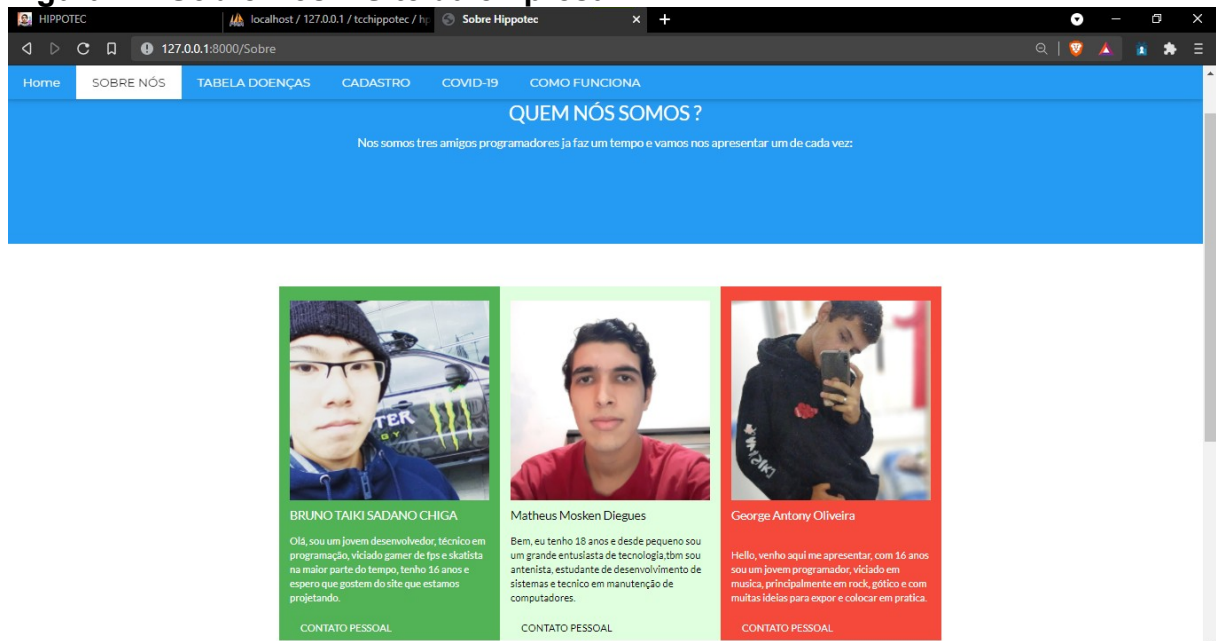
HIPPOTEC | localhost / 127.0.0.1 / tcchippotec / h | Sobre Hippotec

127.0.0.1:8000/Sobre

Home | SOBRE NÓS | TABELA DOENÇAS | CADASTRO | COVID-19 | COMO FUNCIONA

QUEM NÓS SOMOS ?

Nos somos tres amigos programadores ja faz um tempo e vamos nos apresentar um de cada vez:

TER

BRUNO TAIKI SADANO CHIGA

Olá, sou um jovem desenvolvedor, técnico em programação, viciado gamer de fps e skatista na maior parte do tempo, tenho 16 anos e espero que gostem do site que estamos projetando.

CONTATO PESSOAL

Matheus Mosken Diegues

Bem, eu tenho 18 anos e desde pequeno sou um grande entusiasta de tecnologia,tbm sou antenista, estudante de desenvolvimento de sistemas e tecnico em manutenção de computadores.

CONTATO PESSOAL

George Antony Oliveira

Hello, venho aqui me apresentar, com 16 anos sou um jovem programador, viciado em musica, principalmente em rock, gótico e com muitas ideias para expor e colocar em pratica.

CONTATO PESSOAL